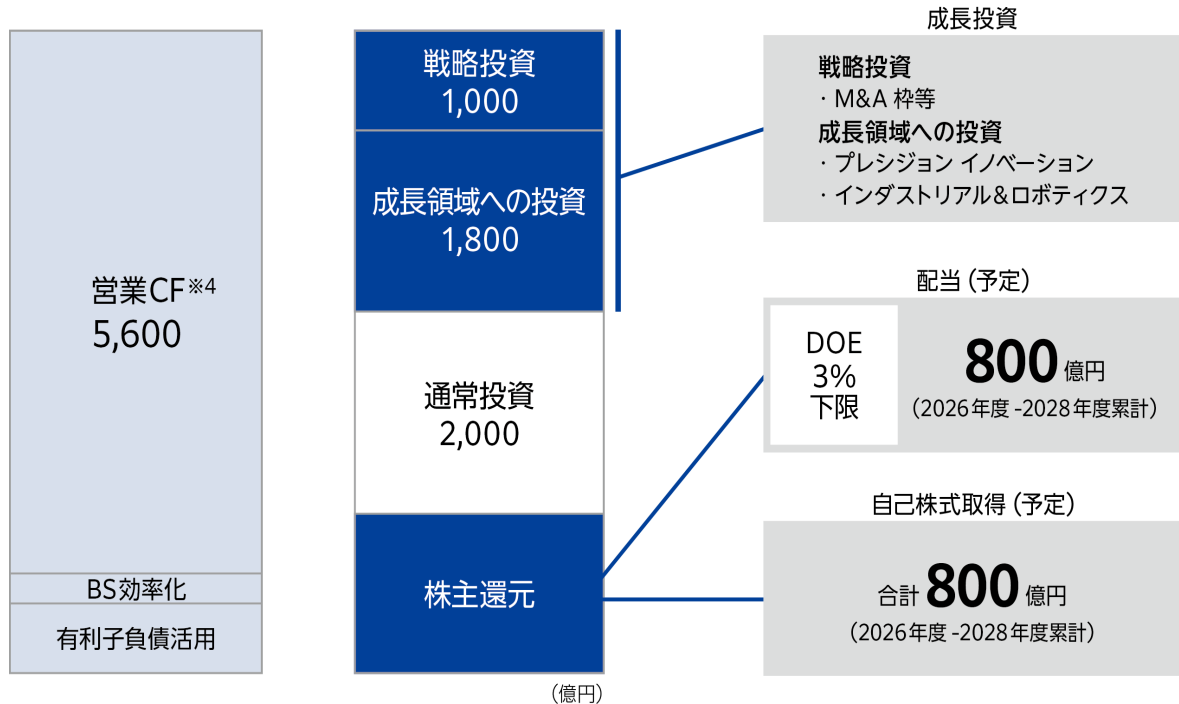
営業CF※4
5,600

BS効率化

有利子負債活用

戦略投資
1,000

成長領域への投資
1,800

通常投資
2,000

株主還元

（億円）

成長投資

戦略投資
・M&A 枠等
成長領域への投資
・プレシジョン イノベーション
・インダストリアル＆ロボティクス

配当（予定）

DOE
3%
下限

800億円
（2026年度 -2028年度累計）

自己株式取得（予定）

合計 800億円
（2026年度 -2028年度累計）